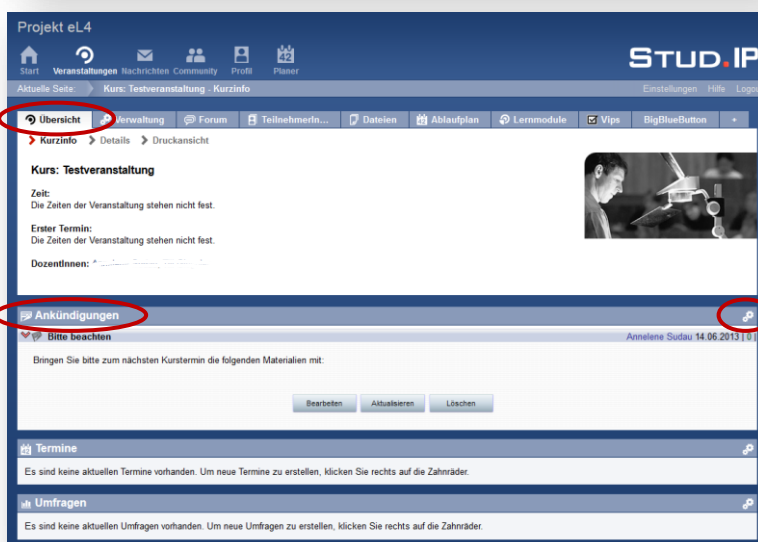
Projekt eL4

Start Veranstaltungen Nachrichten Community Profil Planer

42

STUD.IP

Aktuelle Seite: Kurs: Testveranstaltung - Kurzinfo

Einstellungen Hilfe Logo

Übersicht Verwaltung Forum TeilnehmerIn... Dateien Ablaufplan Lernmodule Vips BigBlueButton +

Kurzinfo Details Druckansicht

Kurs: Testveranstaltung

Zeit:
Die Zeiten der Veranstaltung stehen nicht fest.

Erster Termin:
Die Zeiten der Veranstaltung stehen nicht fest.

DozentInnen: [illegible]

Ankündigungen

Bitte beachten

Annelene Sudau 14.06.2013 | 0 |

Bringen Sie bitte zum nächsten Kurstermin die folgenden Materialien mit:

Bearbeiten Aktualisieren Löschen

Termine

Es sind keine aktuellen Termine vorhanden. Um neue Termine zu erstellen, klicken Sie rechts auf die Zahnräder.

Umfragen

Es sind keine aktuellen Umfragen vorhanden. Um neue Umfragen zu erstellen, klicken Sie rechts auf die Zahnräder.